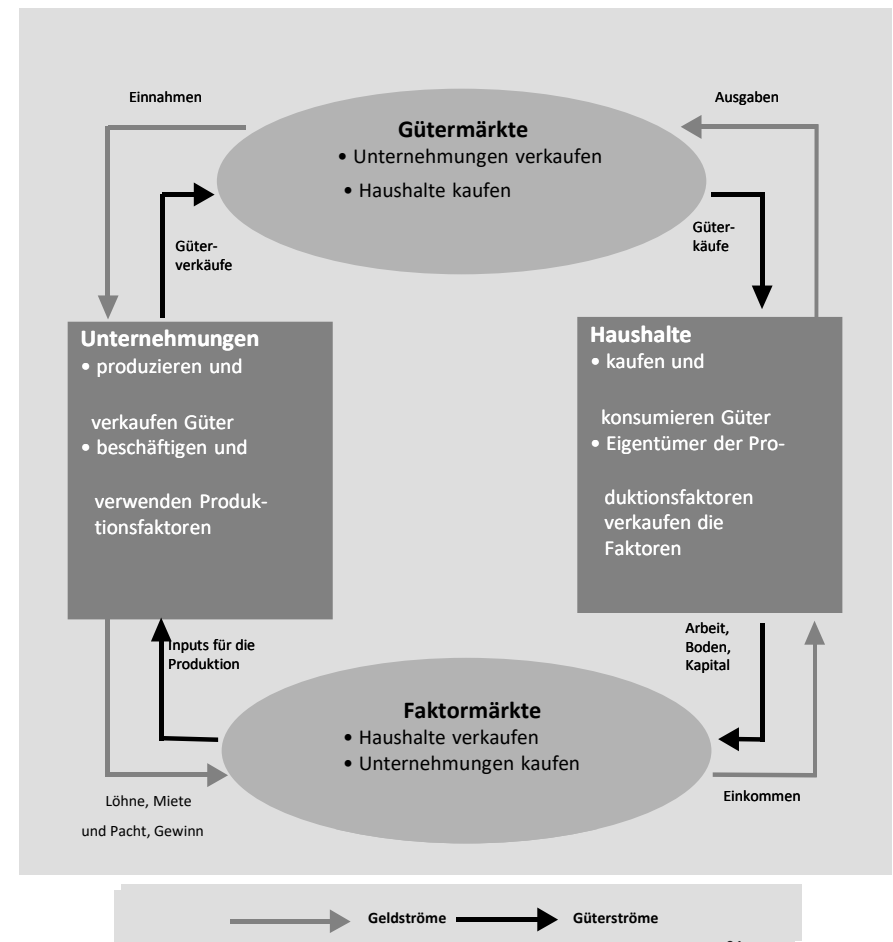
Einnahmen

Ausgaben

**Gütermärkte**
• Unternehmungen verkaufen
• Haushalte kaufen

Güterverkäufe

Güterkäufe

**Unternehmungen**
• produzieren und verkaufen Güter
• beschäftigen und verwenden Produktionsfaktoren

**Haushalte**
• kaufen und konsumieren Güter
• Eigentümer der Produktionsfaktoren verkaufen die Faktoren

Inputs für die Produktion

Arbeit, Boden, Kapital

**Faktormärkte**
• Haushalte verkaufen
• Unternehmungen kaufen

Löhne, Miete und Pacht, Gewinn

Einkommen

Geldströme Güterströme